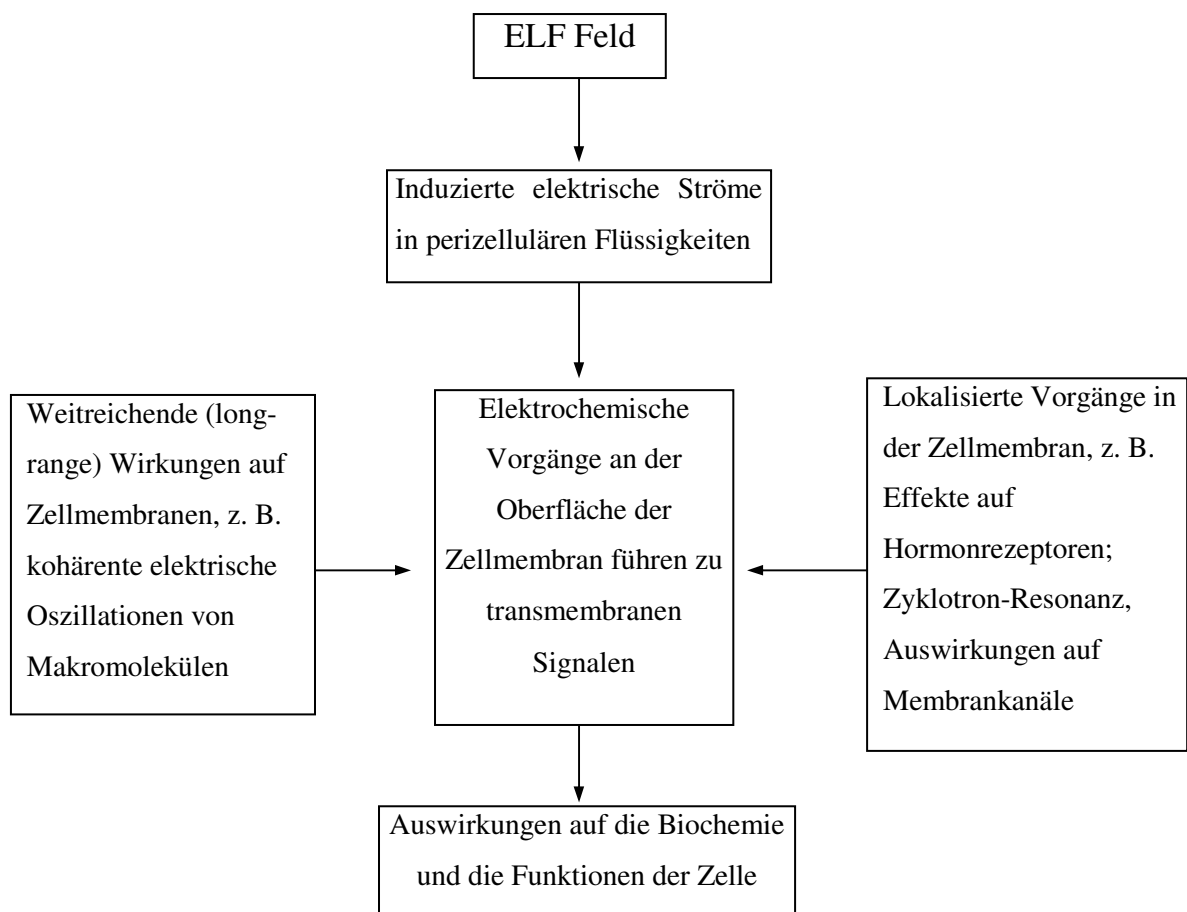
ELF Feld

Induzierte elektrische Ströme in perizellulären Flüssigkeiten

Weitreichende (long-range) Wirkungen auf Zellmembranen, z. B. kohärente elektrische Oszillationen von Makromolekülen

Elektrochemische Vorgänge an der Oberfläche der Zellmembran führen zu transmembranen Signalen

Lokalisierte Vorgänge in der Zellmembran, z. B. Effekte auf Hormonrezeptoren; Zyklotron-Resonanz, Auswirkungen auf Membrankanäle

Auswirkungen auf die Biochemie und die Funktionen der Zelle